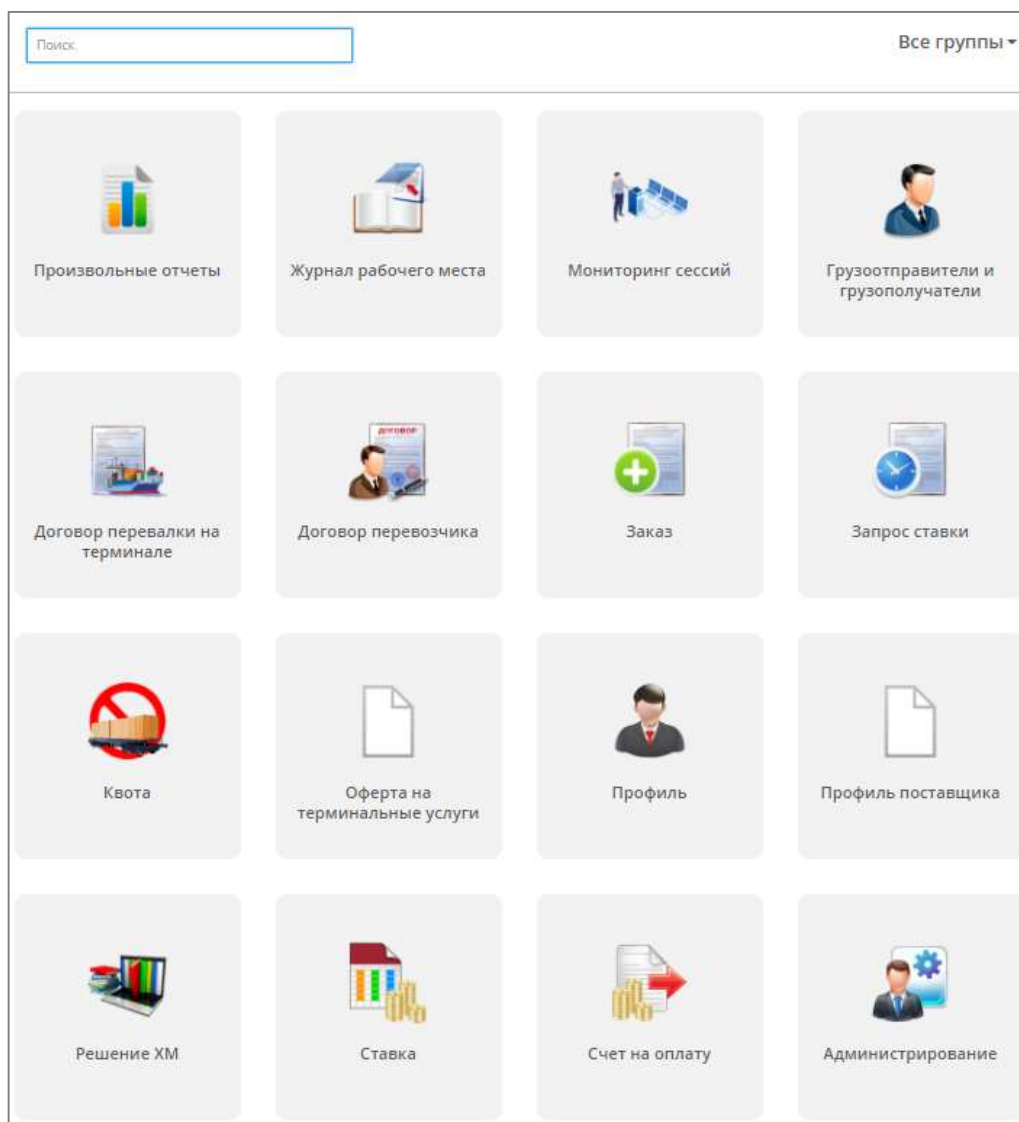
Поиск

Все группы

Произвольные отчеты

Журнал рабочего места

Мониторинг сессий

Грузоотправители и грузополучатели

ДОГОВОР

Договор перевалки на терминале

Договор перевозчика

Заказ

Запрос ставки

Квота

Оферта на терминальные услуги

Профиль

Профиль поставщика

Решение ХМ

Ставка

Счет на оплату

Администрирование